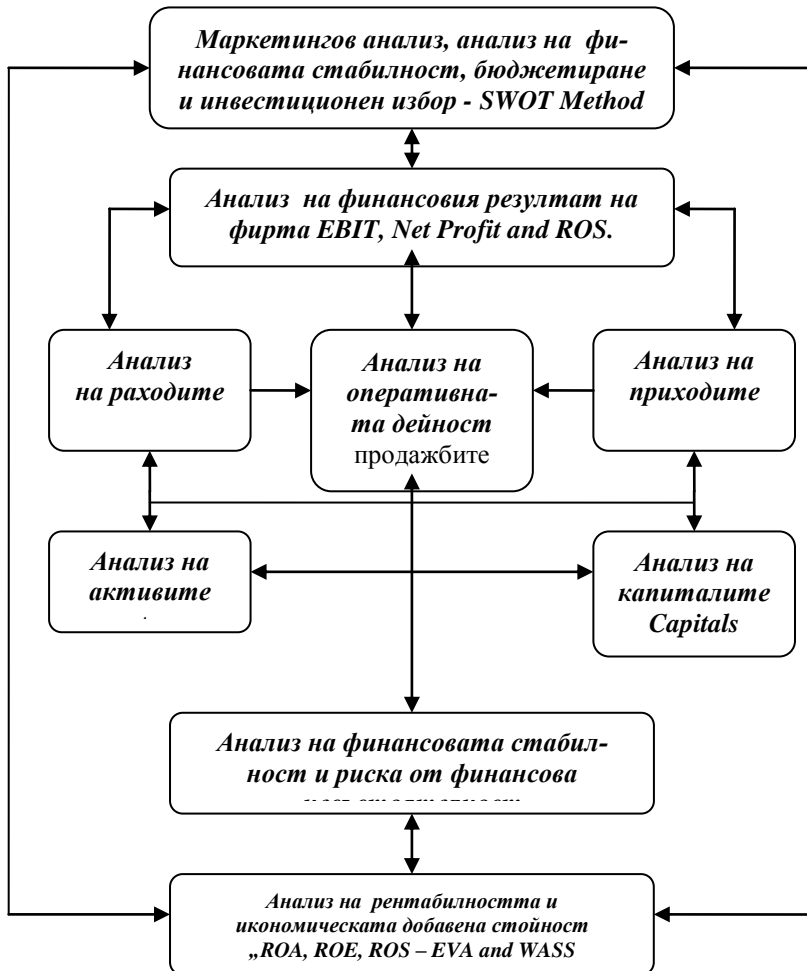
Маркетингов анализ, анализ на финансовата стабилност, бюджетиране и инвестиционен избор - SWOT Method

Анализ на финансовия резултат на фирта EBIT, Net Profit and ROS.

Анализ на разходите

Анализ на оперативната дейност продажбите

Анализ на приходите

Анализ на активите

Анализ на капиталите Capitals

Анализ на финансовата стабилност и риска от финансова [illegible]

Анализ на рентабилността и икономическата добавена стойност „ROA, ROE, ROS – EVA and WASS